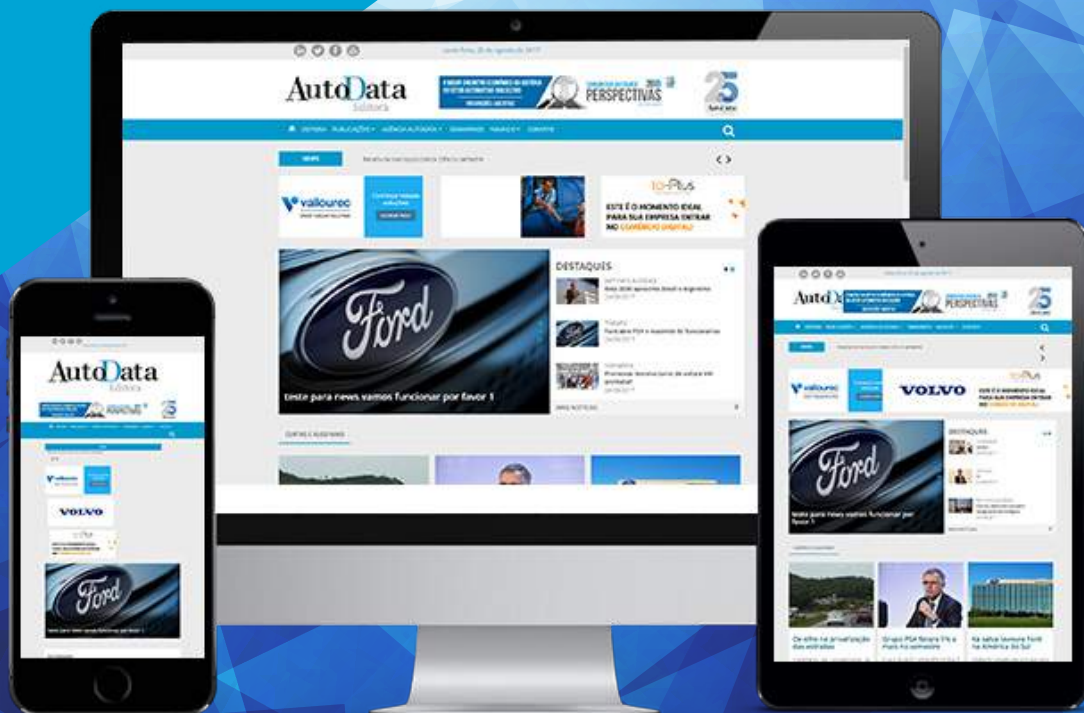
AutoData
Editora

PERSPECTIVAS 2018

25

INÍCIO PUBLICAÇÕES AGÊNCIA AUTODATA SEMINÁRIOS EVENTOS CONTATO

vallourec

Fórd

ESTE É O MOMENTO IDEAL PARA SUA EMPRESA ENTRAR NO COMÉRCIO DIGITAL

DESTAQUES

teste para news vamos funcionar por favor 1

Fórd

VOLVO

DESTAQUES

teste para news vamos funcionar por favor 1

De olho na privatização das estradas

Grupo PSA fatura 5% a mais no semestre

Na salsa levoure Ford na América do Sul

AutoData
Editora

VOLVO

Fórd